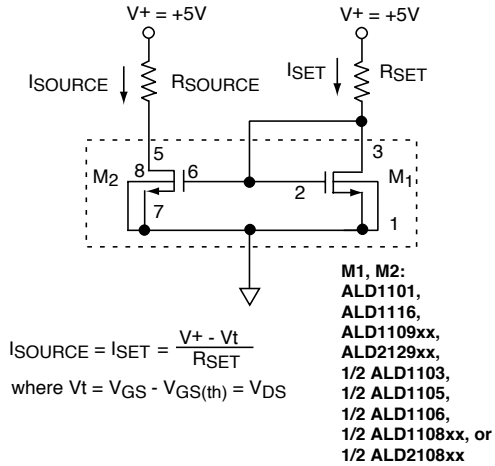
V+ = +5V

V+ = +5V

$I_{SOURCE}$

$R_{SOURCE}$

$I_{SET}$

$R_{SET}$

5

3

$M_2$

8

6

2

$M_1$

7

1

M1, M2:
ALD1101,
ALD1116,
ALD1109xx,
ALD2129xx,
1/2 ALD1103,
1/2 ALD1105,
1/2 ALD1106,
1/2 ALD1108xx, or
1/2 ALD2108xx

$I_{SOURCE} = I_{SET} = \frac{V+ - Vt}{R_{SET}}$

where $Vt = V_{GS} - V_{GS(th)} = V_{DS}$